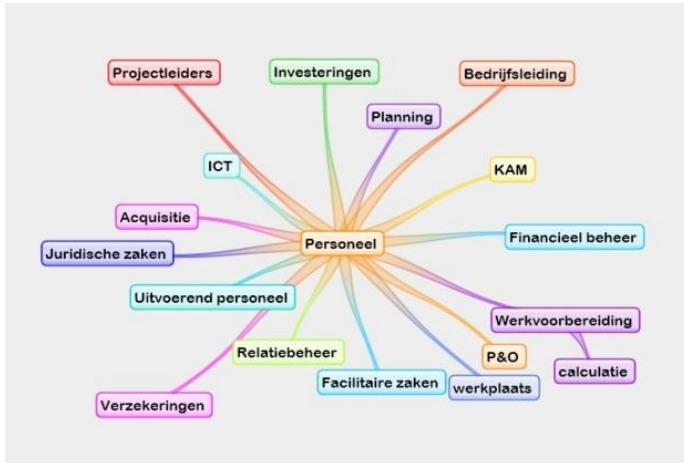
Projectleiders

Investeringen

Bedrijfsleiding

Planning

ICT

KAM

Acquisitie

Personeel

Financieel beheer

Juridische zaken

Uitvoerend personeel

Werkvoorbereiding

Relatiebeheer

P&O

calculatie

Facilitaire zaken

werkplaats

Verzekeringen